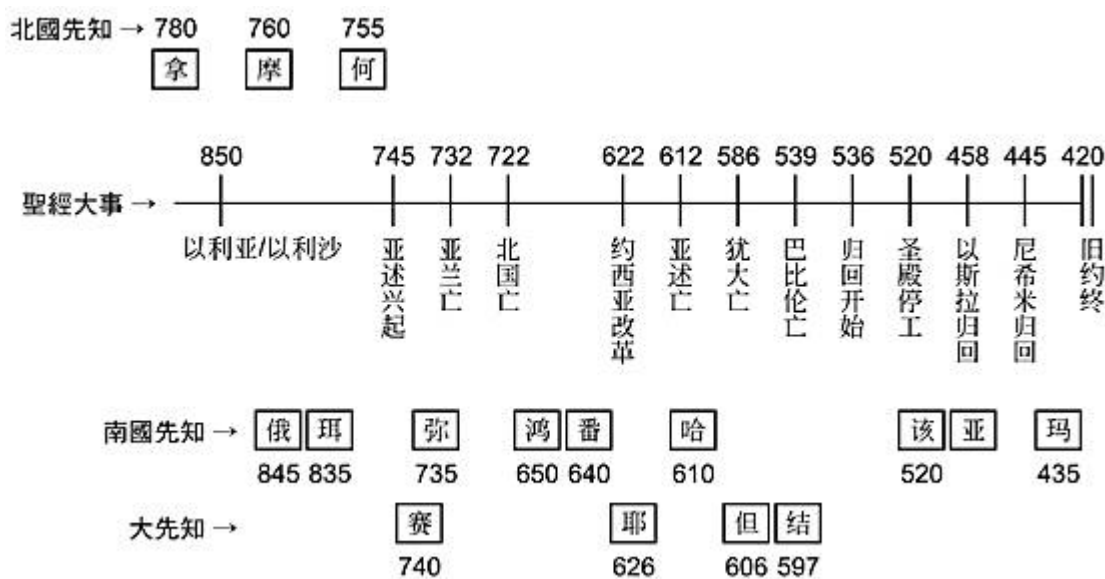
北國先知 → 780 760 755

拿 摩 何

聖經大事 →

850 以利亚/以利沙

745 亚述兴起

732 亚兰亡

722 北国亡

622 约西亚改革

612 亚述亡

586 犹大亡

539 巴比伦亡

536 归回开始

520 圣殿停工

458 以斯拉归回

445 尼希米归回

420 旧约终

南國先知 → 俄 珥 弥 鸿 番 哈 该 亚 玛

845 835 735 650 640 610 520 435

大先知 → 赛 耶 但 结

740 626 606 597